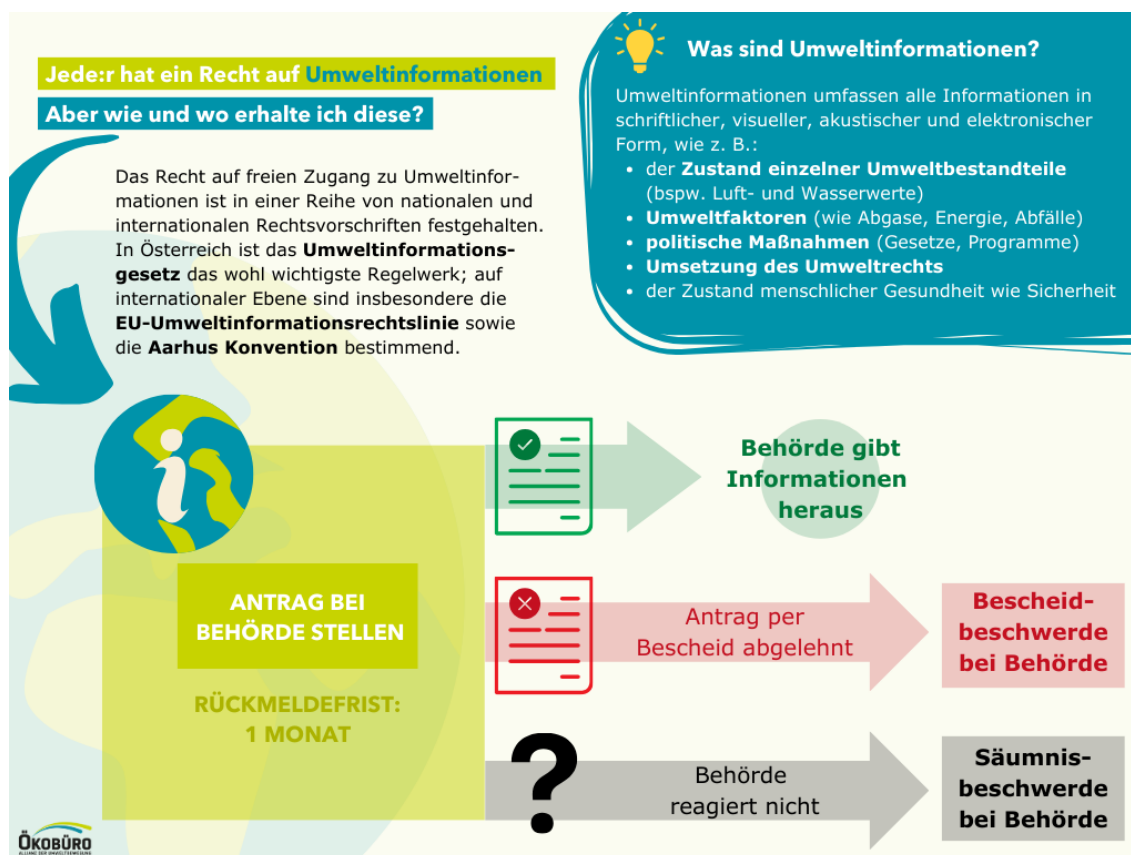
Jede:r hat ein Recht auf Umweltinformationen

Aber wie und wo erhalte ich diese?

Das Recht auf freien Zugang zu Umweltinformationen ist in einer Reihe von nationalen und internationalen Rechtsvorschriften festgehalten. In Österreich ist das Umweltinformationsgesetz das wohl wichtigste Regelwerk; auf internationaler Ebene sind insbesondere die EU-Umweltinformationsrechtslinie sowie die Aarhus Konvention bestimmend.

Was sind Umweltinformationen?

Umweltinformationen umfassen alle Informationen in schriftlicher, visueller, akustischer und elektronischer Form, wie z. B.:
• der Zustand einzelner Umweltbestandteile (bspw. Luft- und Wasserwerte)
• Umweltfaktoren (wie Abgase, Energie, Abfälle)
• politische Maßnahmen (Gesetze, Programme)
• Umsetzung des Umweltrechts
• der Zustand menschlicher Gesundheit wie Sicherheit

ANTRAG BEI BEHÖRDE STELLEN

RÜCKMELDEFRIST: 1 MONAT

Behörde gibt Informationen heraus

Antrag per Bescheid abgelehnt

Bescheid-beschwerde bei Behörde

?

Behörde reagiert nicht

Säumnis-beschwerde bei Behörde

ÖKOBÜRO
ALLIANZ DER UMWELTBEWEGUNG